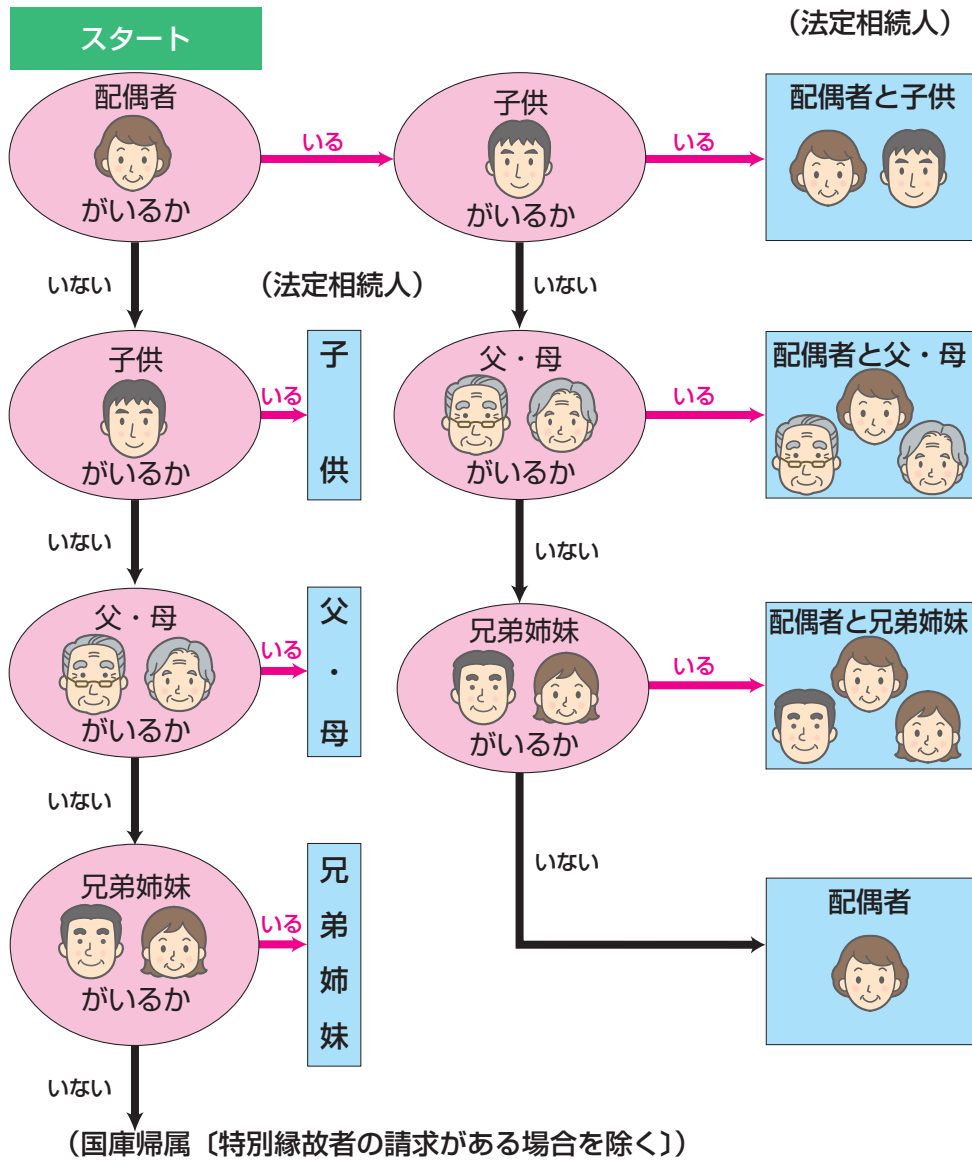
スタート

（法定相続人）

配偶者
がいるか

いる

子供
がいるか

いる

配偶者と子供

いない

（法定相続人）

いない

子供
がいるか

いる

子供

父・母
がいるか

いる

配偶者と父・母

いない

いない

父・母
がいるか

いる

父・母

兄弟姉妹
がいるか

いる

配偶者と兄弟姉妹

いない

いない

兄弟姉妹
がいるか

いる

兄弟姉妹

配偶者

いない

（国庫帰属〔特別縁故者の請求がある場合を除く〕）